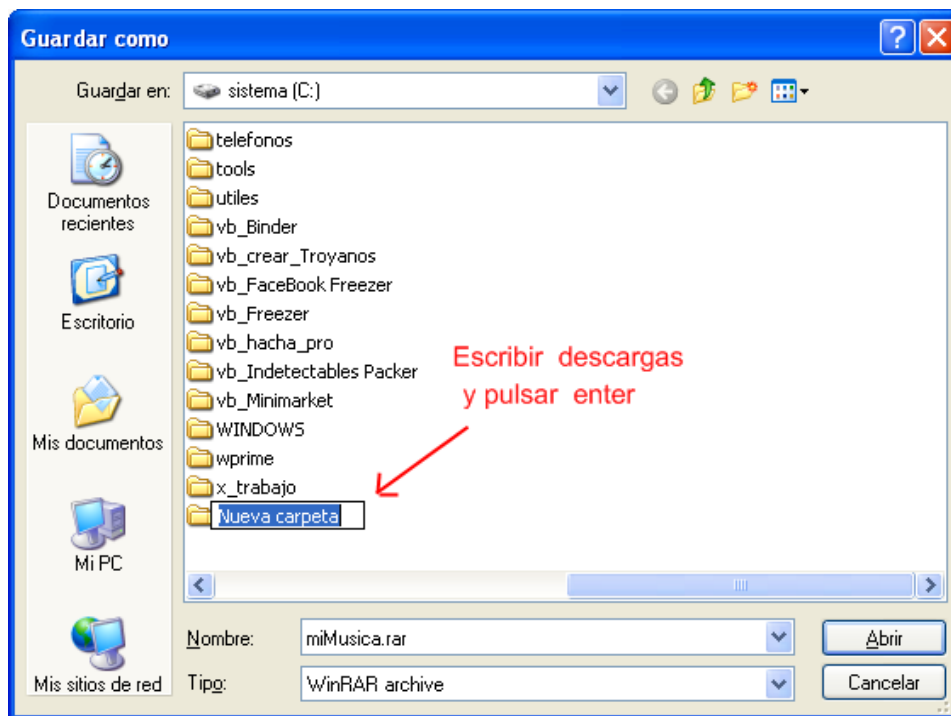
Guardar como

Guardar en: sistema (C:)

Documentos recientes

Escritorio

Mis documentos

Mi PC

Mis sitios de red

telefonos
tools
utiles
vb_Binder
vb_crear_Troyanos
vb_FaceBook Freezer
vb_Freezer
vb_hacha_pro
vb_Indetectables Packer
vb_Minimarket
WINDOWS
wprime
x_trabajo
Nueva carpeta

Escribir descargas y pulsar enter

Nombre: miMusica.rar

Tipo: WinRAR archive

Abrir

Cancelar